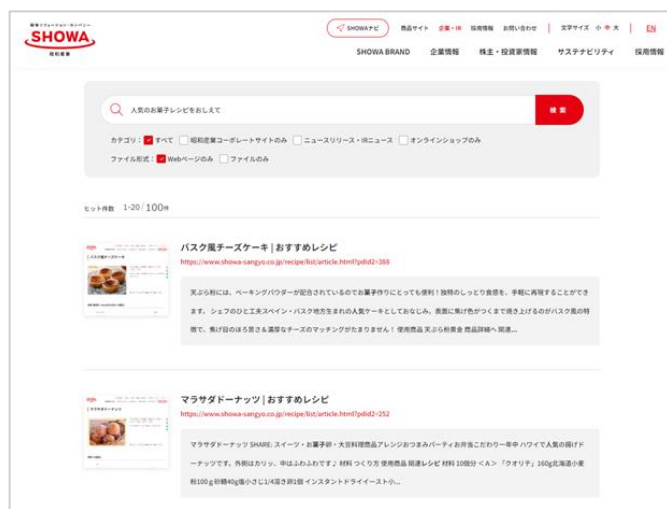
穀物ソリューション・カンパニー
SHOWA
昭和産業

SHOWAナビ　商品サイト　企業・IR　採用情報　お問い合わせ　文字サイズ 小 中 大　EN

SHOWA BRAND　企業情報　株主・投資家情報　サステナビリティ　採用情報

人気のお菓子レシピをおしえて　検索

カテゴリ： すべて　昭和産業コーポレートサイトのみ　ニュースリリース・IRニュース　オンラインショップのみ
ファイル形式： Webページのみ　ファイルのみ

ヒット件数 1-20 / 100件

バスク風チーズケーキ | おすすめレシピ
https://www.showa-sangyo.co.jp/recipe/list/article.html?pdid2=166

天ぷら粉には、ベーキングパウダーが配合されているのでお菓子作りにとっても便利！独特のしっとり食感を、手軽に再現することができます。シェフのひと工夫スペイン・バスク地方生まれの人気ケーキとしておなじみ。表面に焦げ色がつくまで焼き上げるのがバスク風の特徴で、焦げ目のほろ苦さと濃厚なチーズのマッチングがたまりません！使用商品 天ぷら粉黄金 商品詳細へ 関連...

マラサダドーナッツ | おすすめレシピ
https://www.showa-sangyo.co.jp/recipe/list/article.html?pdid2=252

マラサダドーナッツ SHARE: スイーツ・お菓子粉・大豆料理商品アレンジおつまみパーティお弁当こだわり一年中 ハワイで人気の揚げドーナッツです。外側はカリッ、中はふわふわです♪ 材料 つくり方 使用商品 関連レシピ 材料 10個分 ＜A＞「クオリテ」160g北海道小麦粉100g砂糖40g塩小さじ1/4溶き卵1個 インスタントドライイースト小...